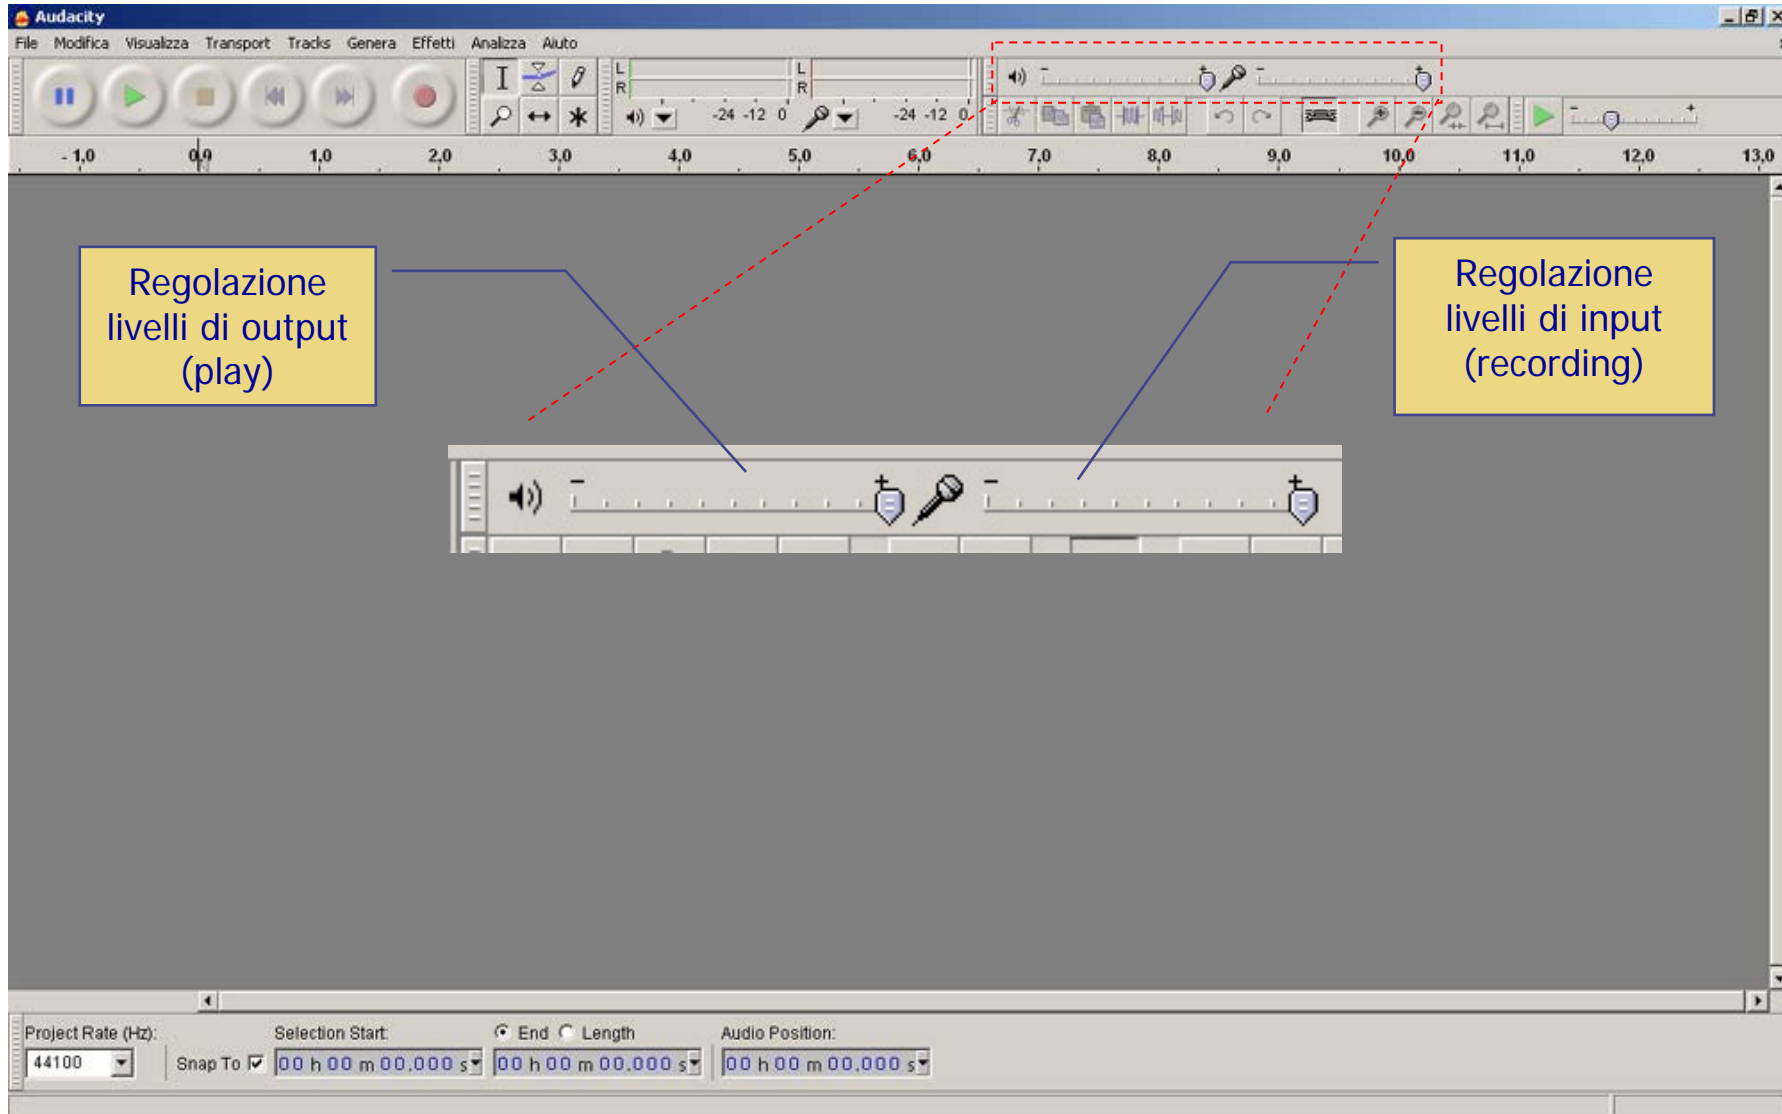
Audacity

File Modifica Visualizza Transport Tracks Genera Effetti Analizza Aiuto

L R -24 -12 0 L R -24 -12 0

- 1,0 0,0 1,0 2,0 3,0 4,0 5,0 6,0 7,0 8,0 9,0 10,0 11,0 12,0 13,0

Regolazione livelli di output (play)

Regolazione livelli di input (recording)

Project Rate (Hz): Selection Start: End Length Audio Position:

44100 Snap To 00 h 00 m 00,000 s 00 h 00 m 00,000 s 00 h 00 m 00,000 s